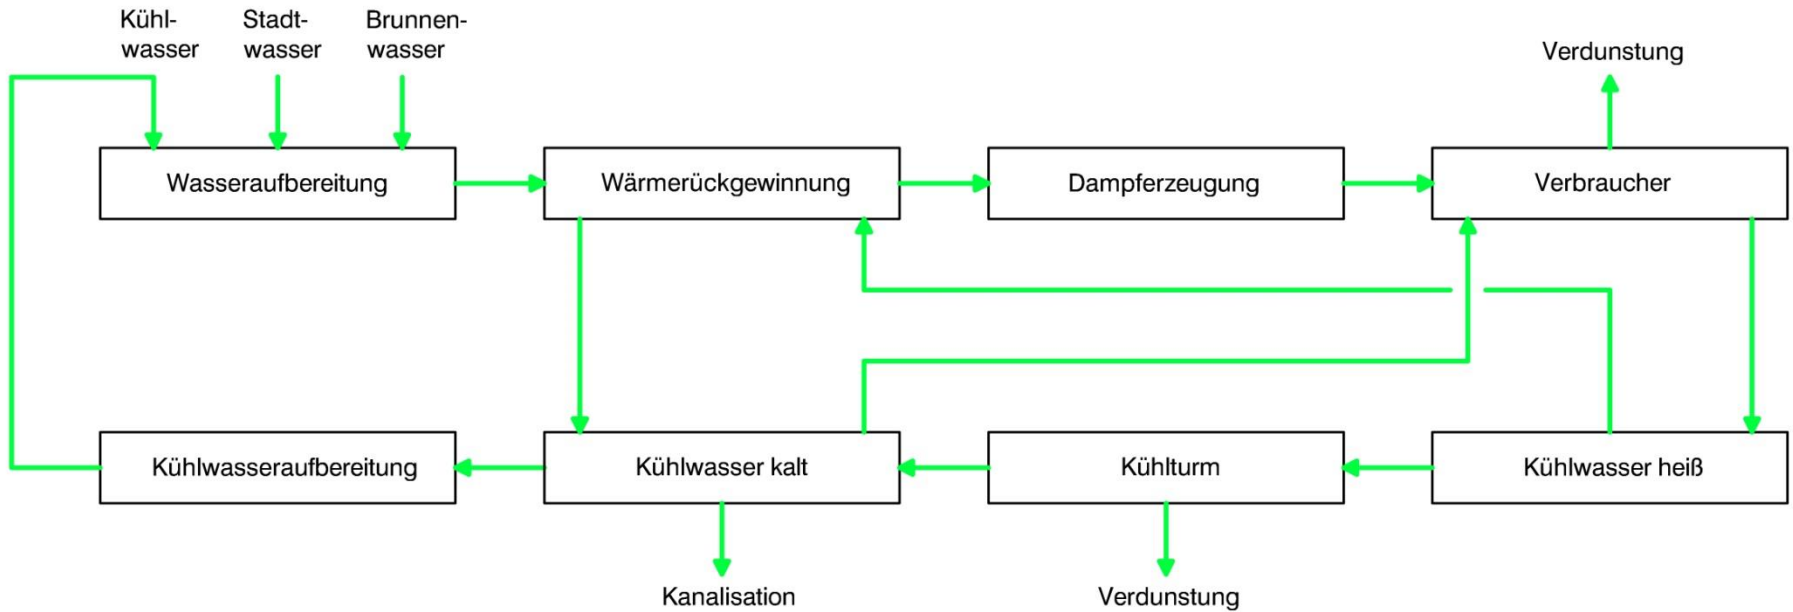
Kühlwasser

Stadtwasser

Brunnenwasser

Verdunstung

Wasseraufbereitung

Wärmerückgewinnung

Dampferzeugung

Verbraucher

Kühlwasseraufbereitung

Kühlwasser kalt

Kühlturm

Kühlwasser heiß

Kanalisation

Verdunstung